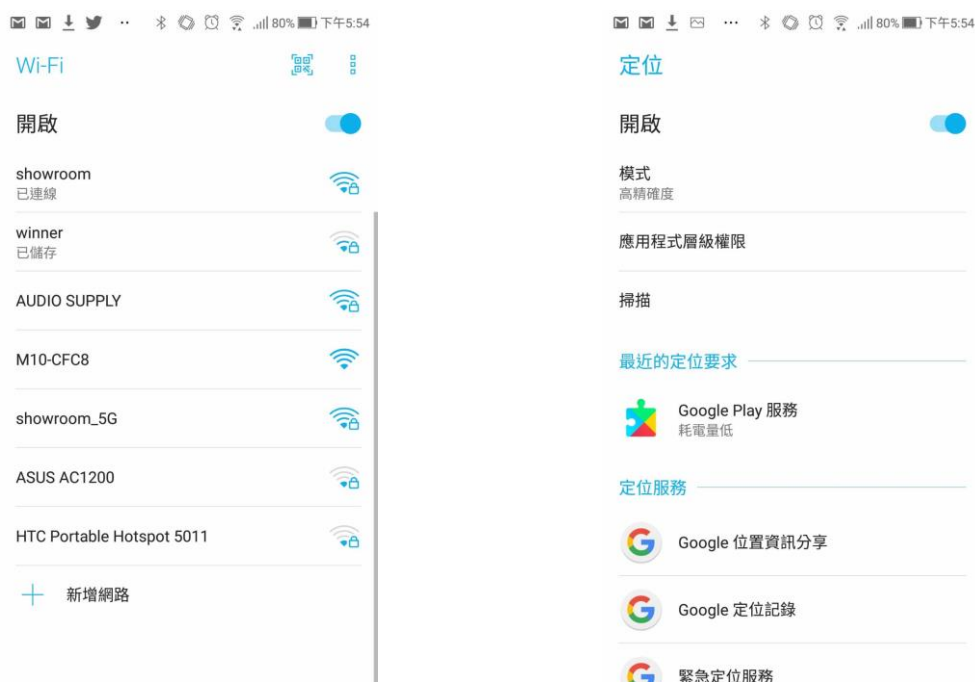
80% 下午5:54

Wi-Fi

開啟

showroom
已連線

winner
已儲存

AUDIO SUPPLY

M10-CFC8

showroom_5G

ASUS AC1200

HTC Portable Hotspot 5011

新增網路

80% 下午5:54

定位

開啟

模式
高精確度

應用程式層級權限

掃描

最近的定位要求

Google Play 服務
耗電量低

定位服務

Google 位置資訊分享

Google 定位記錄

緊急定位服務